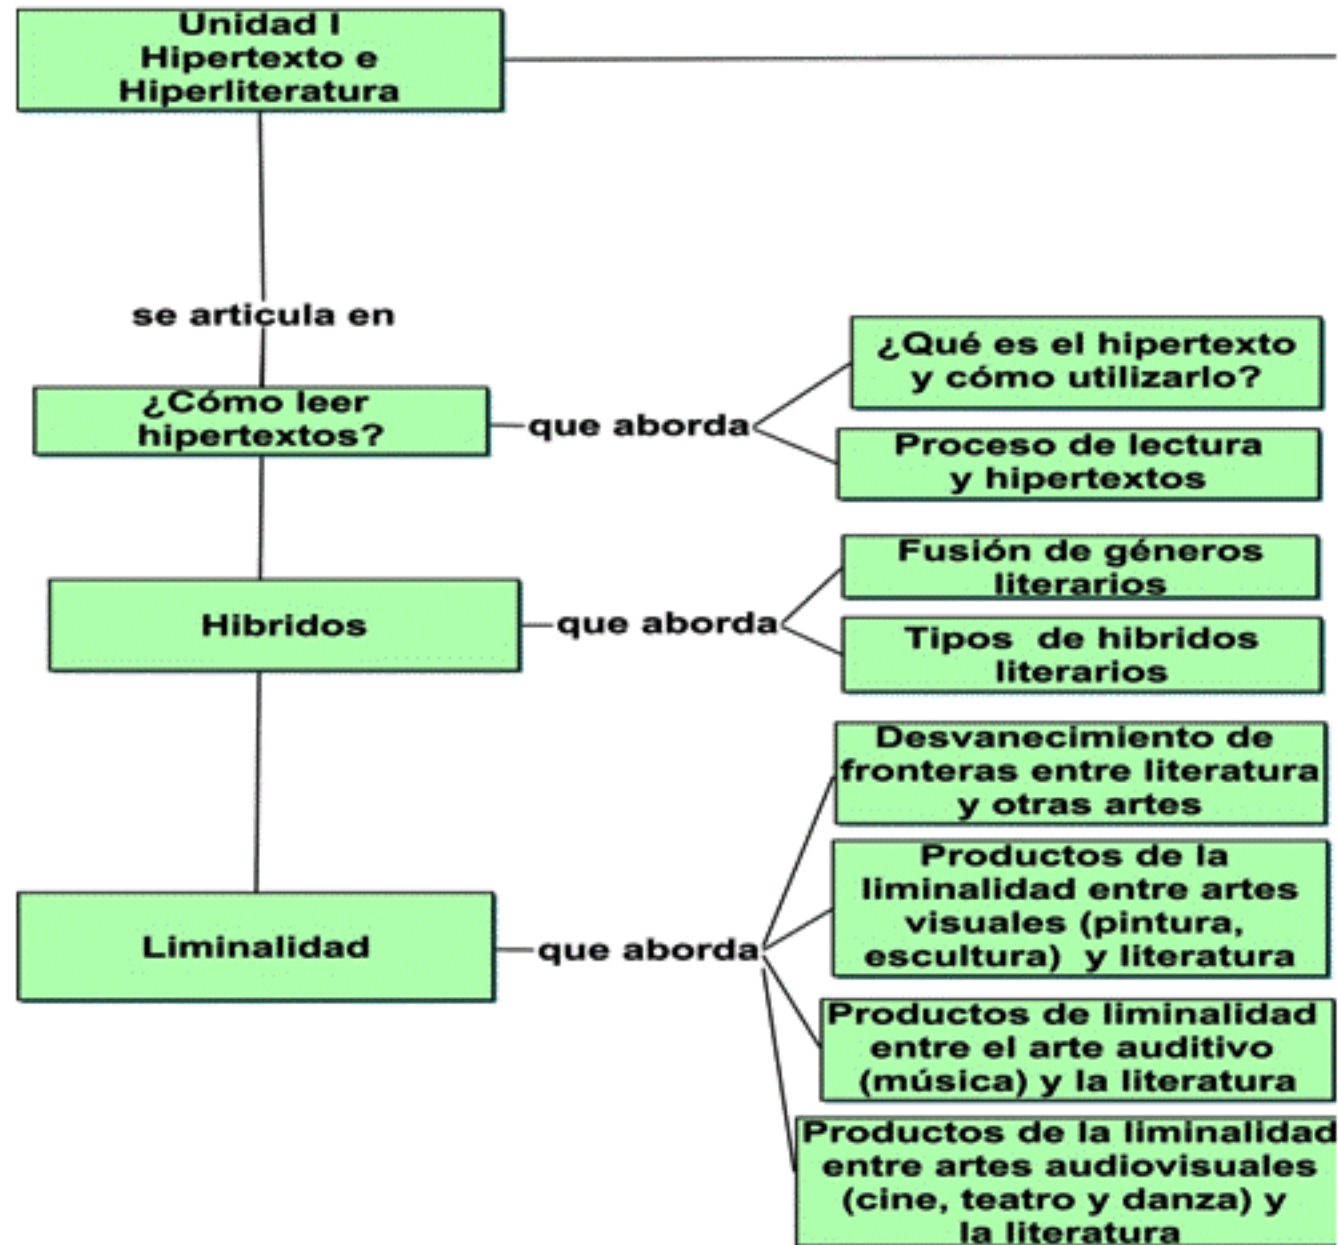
Unidad I
Hipertexto e
Hiperliteratura

se articula en

¿Cómo leer hipertextos?

que aborda

¿Qué es el hipertexto y cómo utilizarlo?

Proceso de lectura y hipertextos

Hibridos

que aborda

Fusión de géneros literarios

Tipos de hibridos literarios

Liminalidad

que aborda

Desvanecimiento de fronteras entre literatura y otras artes

Productos de la liminalidad entre artes visuales (pintura, escultura) y literatura

Productos de liminalidad entre el arte auditivo (música) y la literatura

Productos de la liminalidad entre artes audiovisuales (cine, teatro y danza) y la literatura